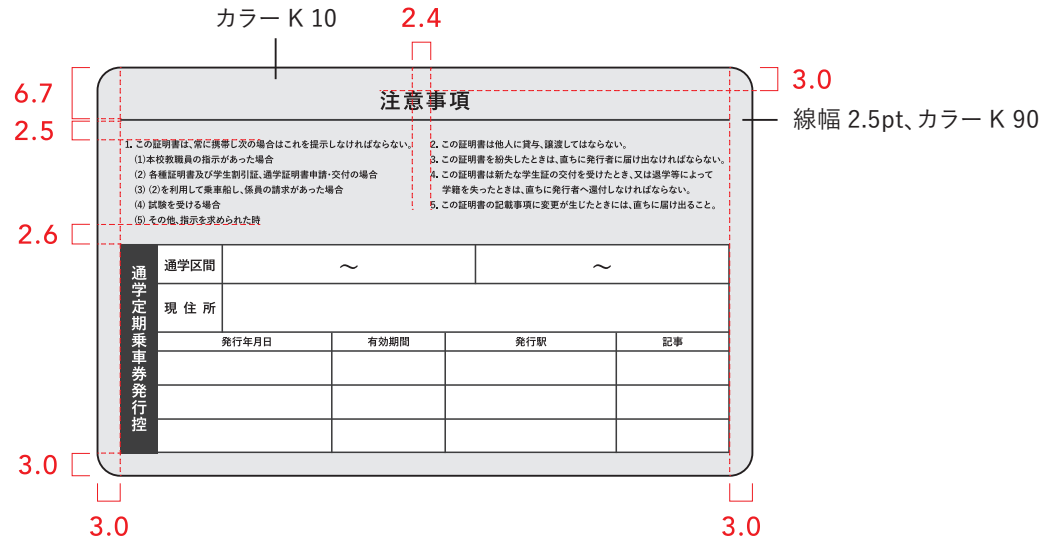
カラー K 10

2.4

3.0

6.7

2.5

線幅 2.5pt、カラー K 90

注意事項

1. この証明書は、常に携帯し次の場合はこれを提示しなければならない。
(1)本校教職員の指示があった場合
(2) 各種証明書及び学生割引証、通学証明書申請・交付の場合
(3) (2)を利用して乗車船し、係員の請求があった場合
(4) 試験を受ける場合
(5) その他、指示を求められた時

2. この証明書は他人に貸与、譲渡してはならない。
3. この証明書を紛失したときは、直ちに発行者に届け出なければならない。
4. この証明書は新たな学生証の交付を受けたとき、又は退学等によって学籍を失ったときは、直ちに発行者へ還付しなければならない。
5. この証明書の記載事項に変更が生じたときには、直ちに届け出ること。

2.6

通学定期乗車券発行控

| 通学区間 | ～ | ～ |
|---|---|---|
| 現住所 | | |

| 発行年月日 | 有効期間 | 発行駅 | 記事 |
|---|---|---|---|
| | | | |
| | | | |
| | | | |

3.0

3.0

3.0